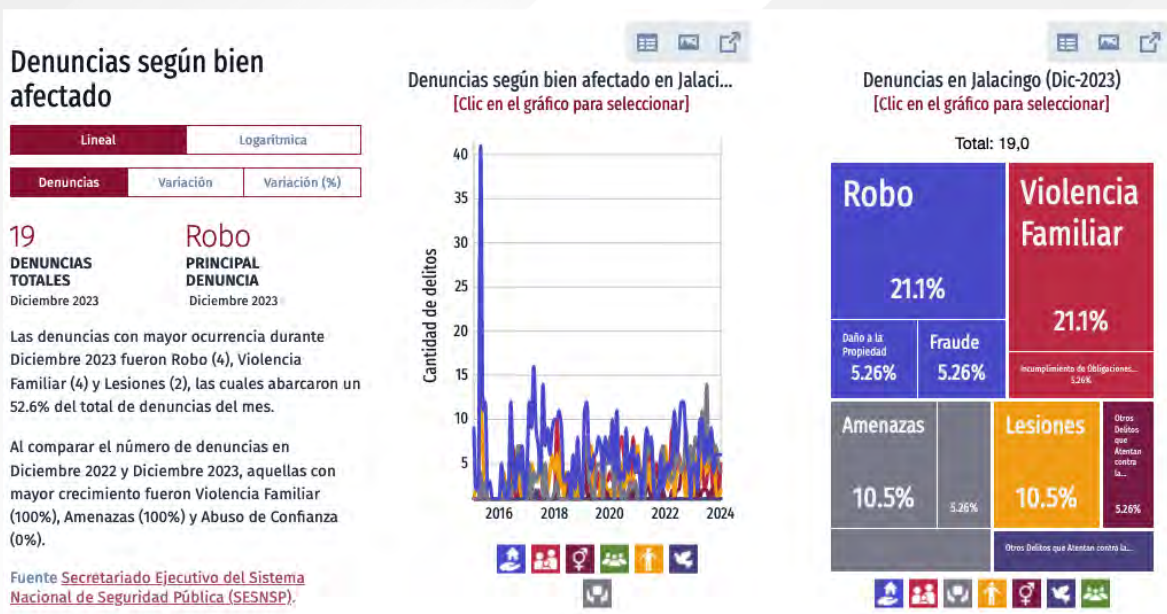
Denuncias según bien afectado

Lineal | Logarítmica

Denuncias | Variación | Variación (%)

19
DENUNCIAS TOTALES
Diciembre 2023

Robo
PRINCIPAL DENUNCIA
Diciembre 2023

Las denuncias con mayor ocurrencia durante Diciembre 2023 fueron Robo (4), Violencia Familiar (4) y Lesiones (2), las cuales abarcaron un 52.6% del total de denuncias del mes.

Al comparar el número de denuncias en Diciembre 2022 y Diciembre 2023, aquellas con mayor crecimiento fueron Violencia Familiar (100%), Amenazas (100%) y Abuso de Confianza (0%).

Fuente Secretariado Ejecutivo del Sistema Nacional de Seguridad Pública (SESNSP).

Denuncias según bien afectado en Jalaci...
[Clic en el gráfico para seleccionar]

Cantidad de delitos
40
35
30
25
20
15
10
5
2016
2018
2020
2022
2024

Denuncias en Jalacingo (Dic-2023)
[Clic en el gráfico para seleccionar]

Total: 19,0

Robo
21.1%

Violencia Familiar
21.1%

Daño a la Propiedad
5.26%

Fraude
5.26%

Incumplimiento de Obligaciones...
5.26%

Amenazas
10.5%

5.26%

Lesiones
10.5%

Otros Delitos que Atentan contra la...
5.26%

Otros Delitos que Atentan contra la...